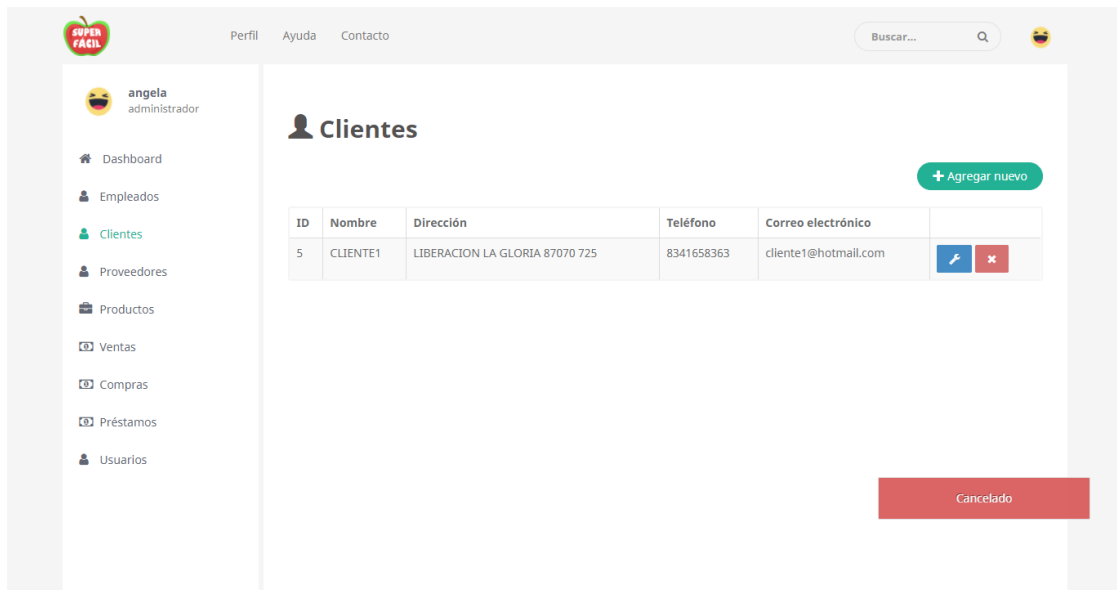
SUPER FACIL

Perfil Ayuda Contacto

Buscar...

angela
administrador

Dashboard
Empleados
Clientes
Proveedores
Productos
Ventas
Compras
Préstamos
Usuarios

Clientes

+ Agregar nuevo

| ID | Nombre | Dirección | Teléfono | Correo electrónico | |
|---|---|---|---|---|---|
| 5 | CLIENTE1 | LIBERACION LA GLORIA 87070 725 | 8341658363 | cliente1@hotmail.com | |

Cancelado